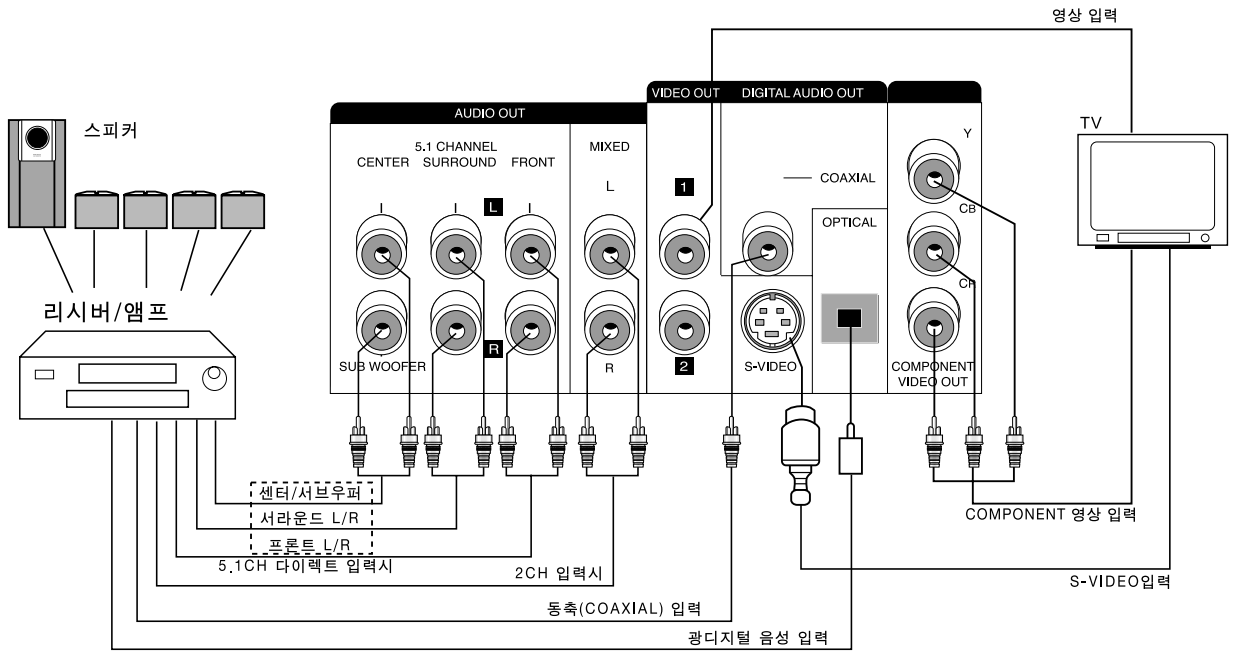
영상 입력

스피커

리시버/앰프

AUDIO OUT

5.1 CHANNEL
CENTER SURROUND FRONT

MIXED

L

L

R

SUB WOOFER

R

VIDEO OUT

1

2

DIGITAL AUDIO OUT

COAXIAL

OPTICAL

S-VIDEO

Y

CB

CR

COMPONENT VIDEO OUT

TV

센터/서브우퍼

서라운드 L/R

프론트 L/R

5.1CH 다이렉트 입력시

2CH 입력시

동축(COAXIAL) 입력

광디지털 음성 입력

COMPONENT 영상 입력

S-VIDEO입력